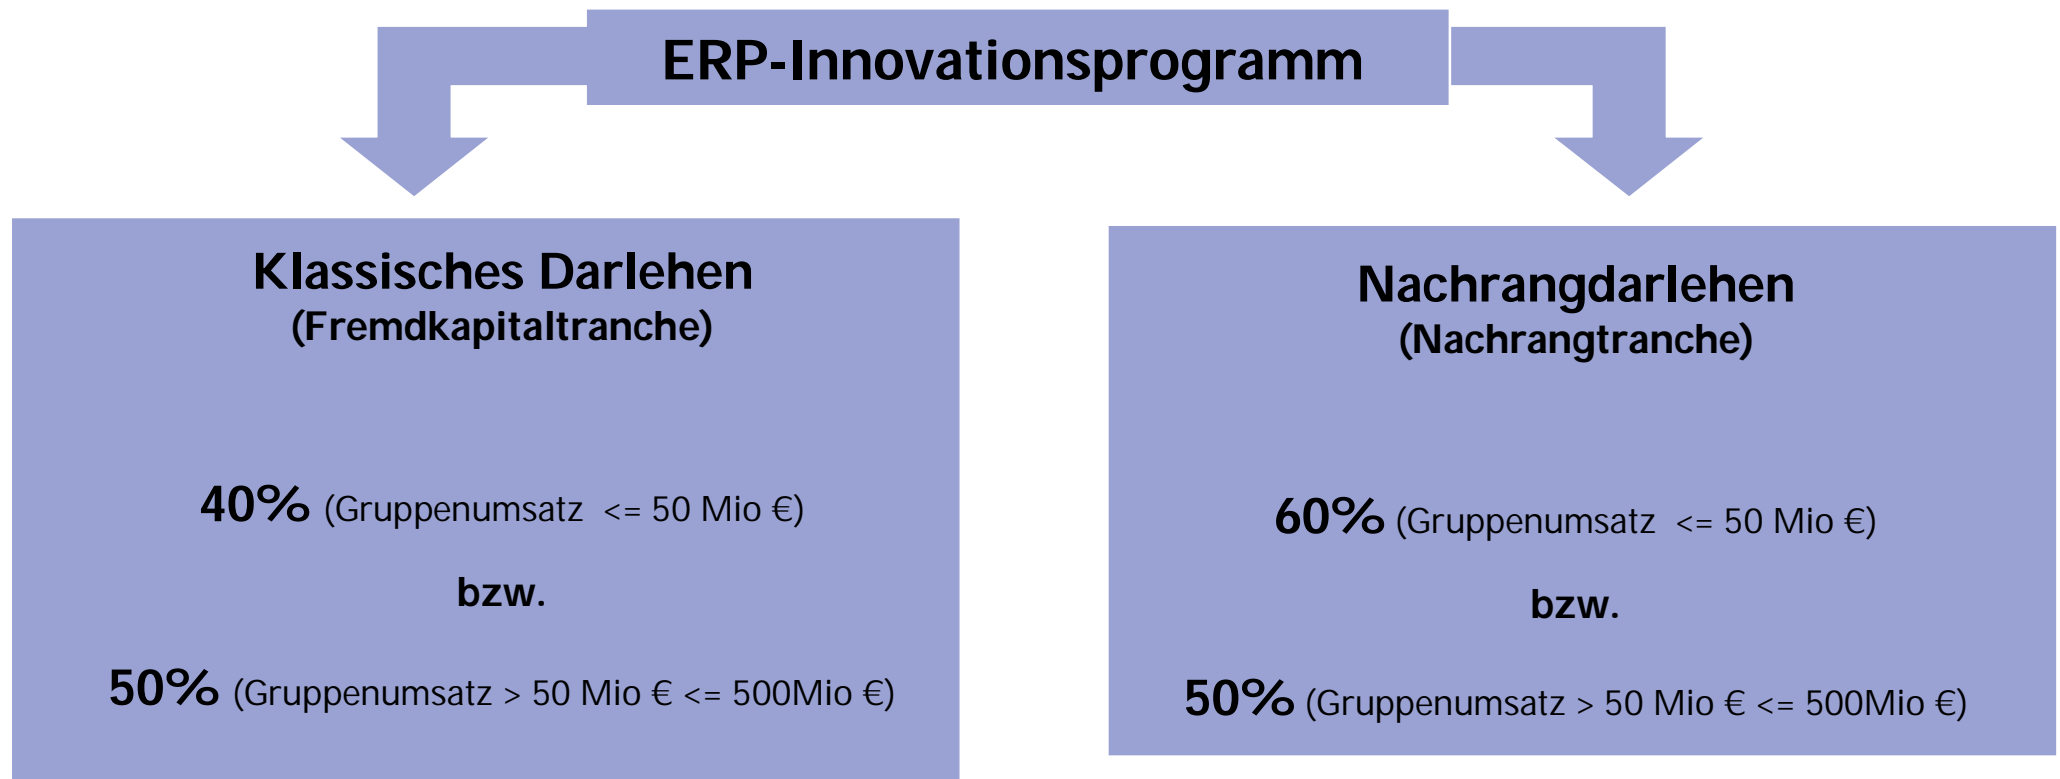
ERP-Innovationsprogramm

Klassisches Darlehen
(Fremdkapitaltranche)

40% (Gruppenumsatz <= 50 Mio €)

bzw.

50% (Gruppenumsatz > 50 Mio € <= 500Mio €)

Nachrangdarlehen
(Nachrangtranche)

60% (Gruppenumsatz <= 50 Mio €)

bzw.

50% (Gruppenumsatz > 50 Mio € <= 500Mio €)